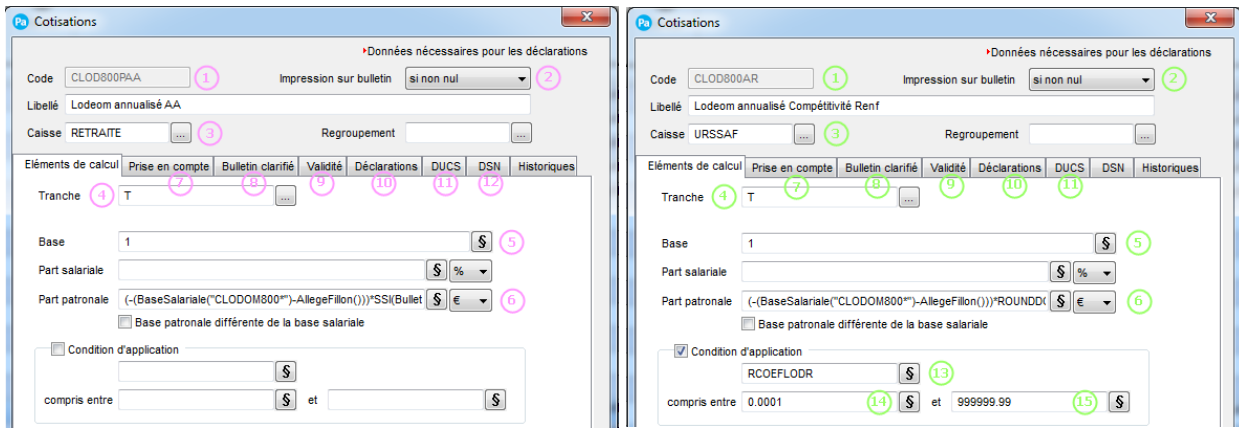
Cotisations

Données nécessaires pour les déclarations

Code CLOD800PAA 1 Impression sur bulletin si non nul 2

Libellé Lodeom annualisé AA

Caisse RETRAITE ... 3 Regroupement ...

Eléments de calcul | Prise en compte 7 | Bulletin clarifié 8 | Validité 9 | Déclarations 10 | DUCS 11 | DSN 12 | Historiques

Tranche 4 T ...

Base 1 § 5

Part salariale § %

Part patronale (-(BaseSalariale("CLODOM800*")-AllegeFillon()))*SSI(Bullet § € 6

Base patronale différente de la base salariale

Condition d'application

§

compris entre § et §

Cotisations

Données nécessaires pour les déclarations

Code CLOD800AR 1 Impression sur bulletin si non nul 2

Libellé Lodeom annualisé Compétitivité Renf

Caisse URSSAF ... 3 Regroupement ...

Eléments de calcul | Prise en compte 7 | Bulletin clarifié 8 | Validité 9 | Déclarations 10 | DUCS 11 | DSN | Historiques

Tranche 4 T ...

Base 1 § 5

Part salariale § %

Part patronale (-(BaseSalariale("CLODOM800*")-AllegeFillon()))*ROUNDD( § € 6

Base patronale différente de la base salariale

Condition d'application

RCOEFLODR § 13

compris entre 0.0001 14 § et 999999.99 15 §